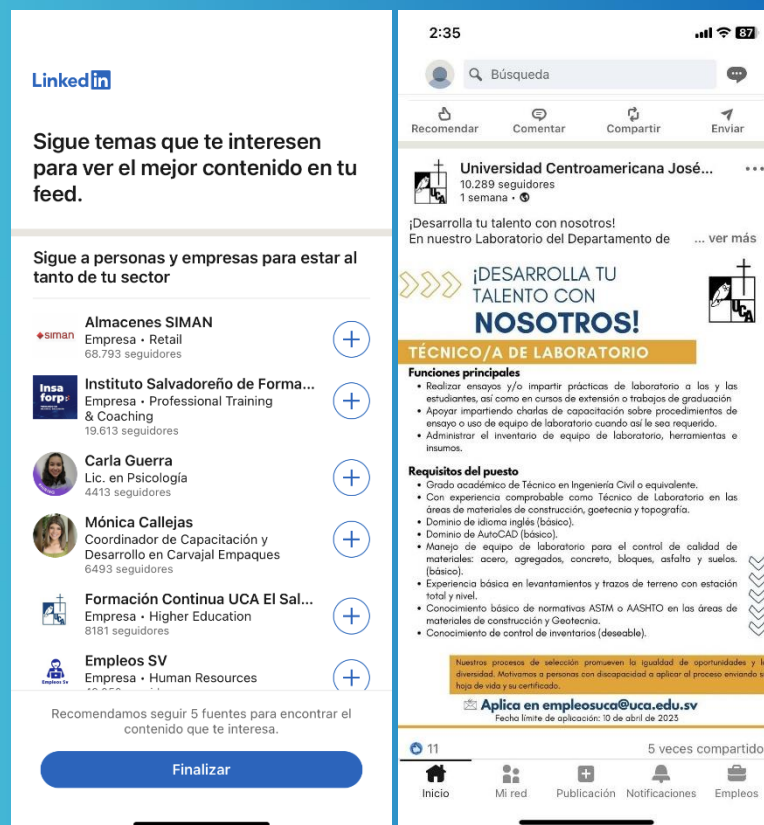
LinkedIn

Sigue temas que te interesen para ver el mejor contenido en tu feed.

Sigue a personas y empresas para estar al tanto de tu sector

siman
Almacenes SIMAN
Empresa • Retail
68.793 seguidores

Insa forp
Instituto Salvadoreño de Forma...
Empresa • Professional Training & Coaching
19.613 seguidores

Carla Guerra
Lic. en Psicología
4413 seguidores

Mónica Callejas
Coordinador de Capacitación y Desarrollo en Carvajal Empaques
6493 seguidores

Formación Continua UCA El Sal...
Empresa • Higher Education
8181 seguidores

Empleos SV
Empresa • Human Resources

Recomendamos seguir 5 fuentes para encontrar el contenido que te interesa.

Finalizar

2:35 87

Búsqueda

Recomendar Comentar Compartir Enviar

Universidad Centroamericana José...
10.289 seguidores
1 semana •

¡Desarrolla tu talento con nosotros!
En nuestro Laboratorio del Departamento de ... ver más

¡DESARROLLA TU TALENTO CON NOSOTROS!

UCA

TÉCNICO/A DE LABORATORIO

Funciones principales
• Realizar ensayos y/o impartir prácticas de laboratorio a los y las estudiantes, así como en cursos de extensión o trabajos de graduación
• Apoyar impartiendo charlas de capacitación sobre procedimientos de ensayo o uso de equipo de laboratorio cuando así le sea requerido.
• Administrar el inventario de equipo de laboratorio, herramientas e insumos.

Requisitos del puesto
• Grado académico de Técnico en Ingeniería Civil o equivalente.
• Con experiencia comprobable como Técnico de Laboratorio en las áreas de materiales de construcción, geotecnia y topografía.
• Dominio de idioma inglés (básico).
• Dominio de AutoCAD (básico).
• Manejo de equipo de laboratorio para el control de calidad de materiales: acero, agregados, concreto, bloques, asfalto y suelos. (básico).
• Experiencia básica en levantamientos y trazos de terreno con estación total y nivel.
• Conocimiento básico de normativas ASTM o AASHTO en las áreas de materiales de construcción y Geotecnia.
• Conocimiento de control de inventarios (deseable).

Nuestros procesos de selección promueven la igualdad de oportunidades y l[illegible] diversidad. Motivamos a personas con discapacidad a aplicar al proceso enviando s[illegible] hoja de vida y su certificado.

Aplica en empleosuca@uca.edu.sv
Fecha límite de aplicación: 10 de abril de 2023

11 5 veces compartido

Inicio Mi red Publicación Notificaciones Empleos